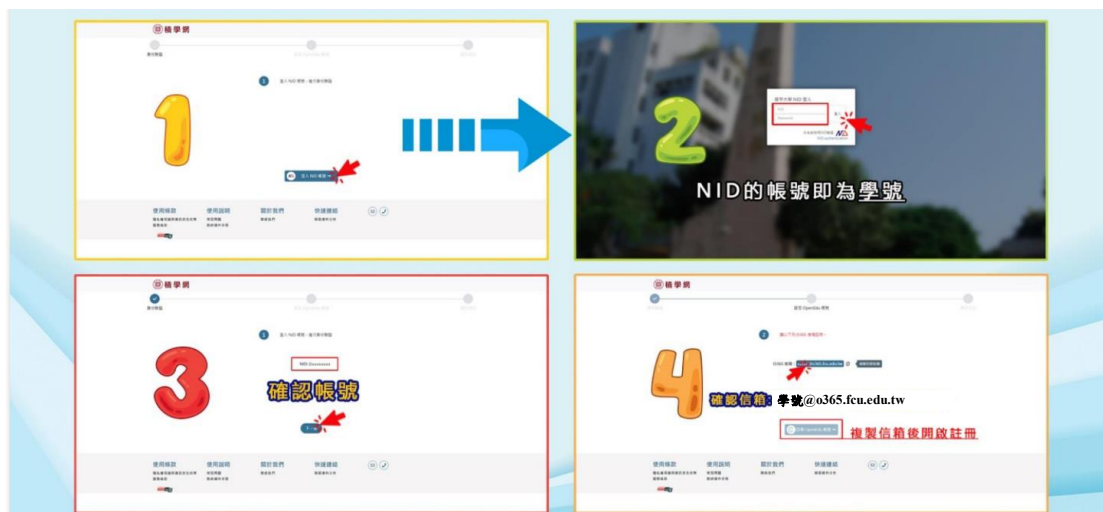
磨學網

1

1

登入NID帳號

使用條款 使用說明 關於我們 快速連結

2

NID的帳號即為學號

登入

Password

3

磨學網

1

NID Document

確認帳號

使用條款 使用說明 關於我們 快速連結

4

磨學網

2

確認信箱: 學號@o365.fcu.edu.tw

複製信箱後開啟註冊

使用條款 使用說明 關於我們 快速連結